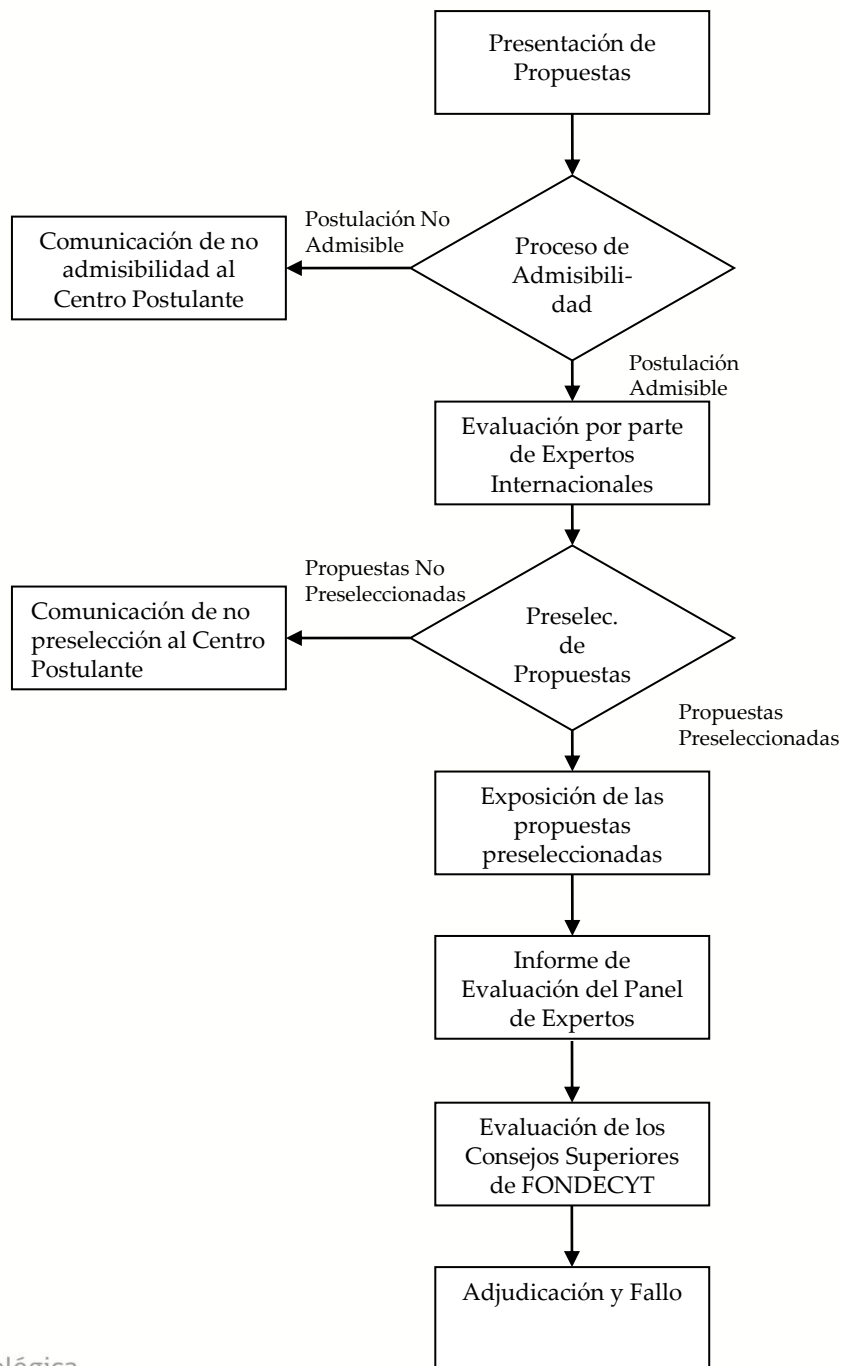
Presentación de Propuestas

Postulación No Admisible

Comunicación de no admisibilidad al Centro Postulante

Proceso de Admisibilidad

Postulación Admisible

Evaluación por parte de Expertos Internacionales

Propuestas No Preseleccionadas

Comunicación de no preselección al Centro Postulante

Preselec. de Propuestas

Propuestas Preseleccionadas

Exposición de las propuestas preseleccionadas

Informe de Evaluación del Panel de Expertos

Evaluación de los Consejos Superiores de FONDECYT

Adjudicación y Fallo

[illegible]lógica